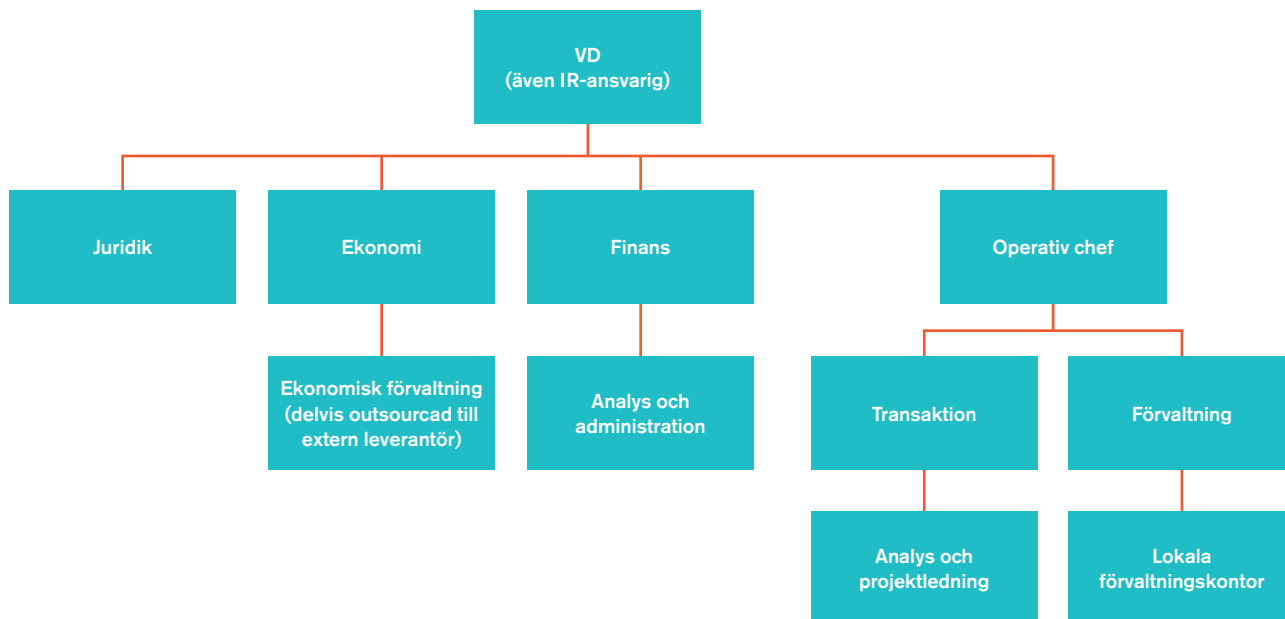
VD
(även IR-ansvarig)

Juridik

Ekonomi

Finans

Operativ chef

Ekonomisk förvaltning (delvis outsourcad till extern leverantör)

Analys och administration

Transaktion

Förvaltning

Analys och projektledning

Lokala förvaltningskontor